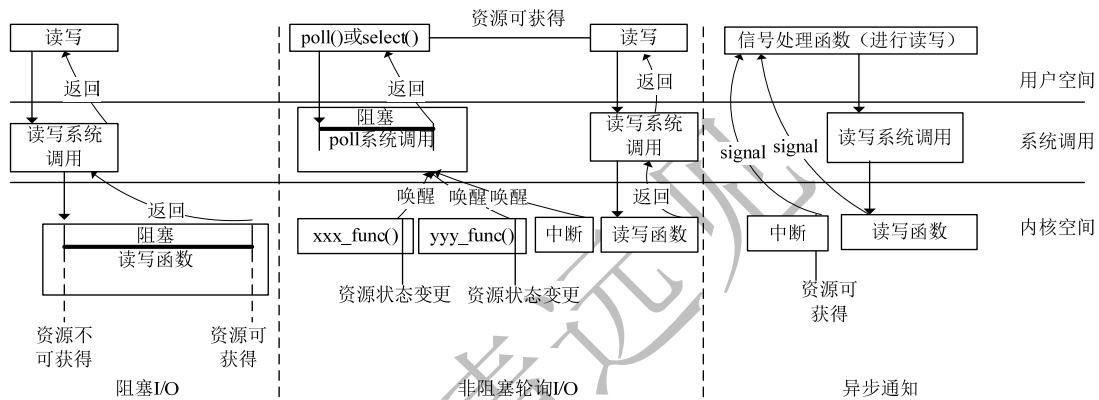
资源可获得

读写

返回

读写系统调用

返回

阻塞
读写函数

资源不可获得

资源可获得

阻塞I/O

poll()或select()

返回

阻塞
poll系统调用

唤醒 唤醒 唤醒

xxx_func()

yyy_func()

中断

资源状态变更

资源状态变更

读写

返回

读写系统调用

返回

读写函数

非阻塞轮询I/O

信号处理函数（进行读写）

signal signal

读写系统调用

中断

读写函数

资源可获得

异步通知

用户空间

系统调用

内核空间